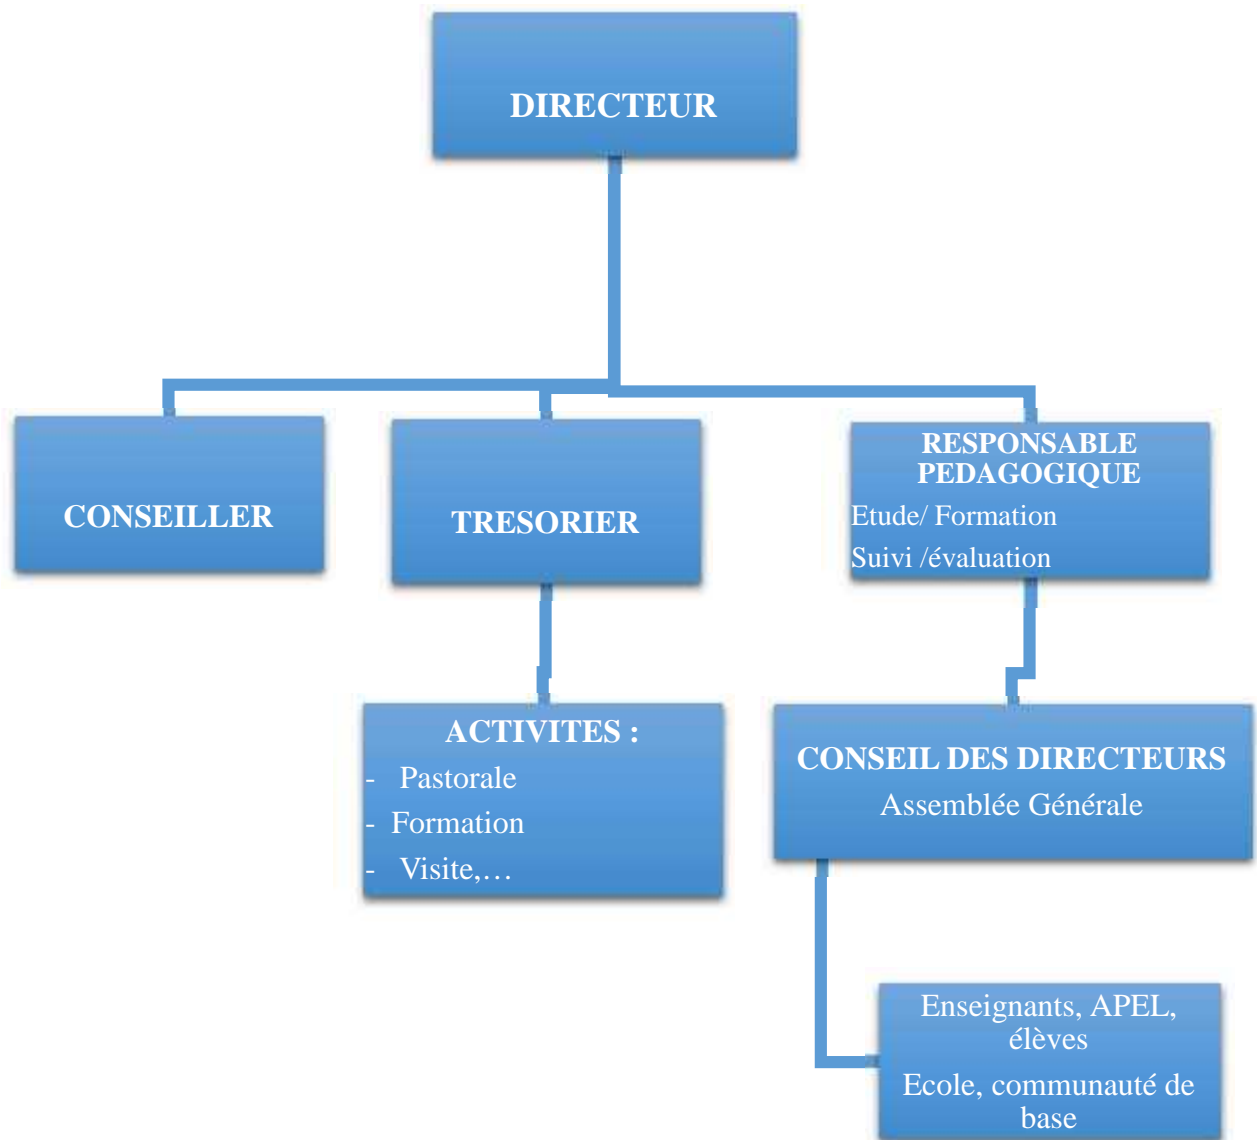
DIRECTEUR

CONSEILLER

TRESORIER

RESPONSABLE PEDAGOGIQUE
Etude/ Formation
Suivi /évaluation

ACTIVITES :
- Pastorale
- Formation
- Visite,…

CONSEIL DES DIRECTEURS
Assemblée Générale

Enseignants, APEL, élèves
Ecole, communauté de base